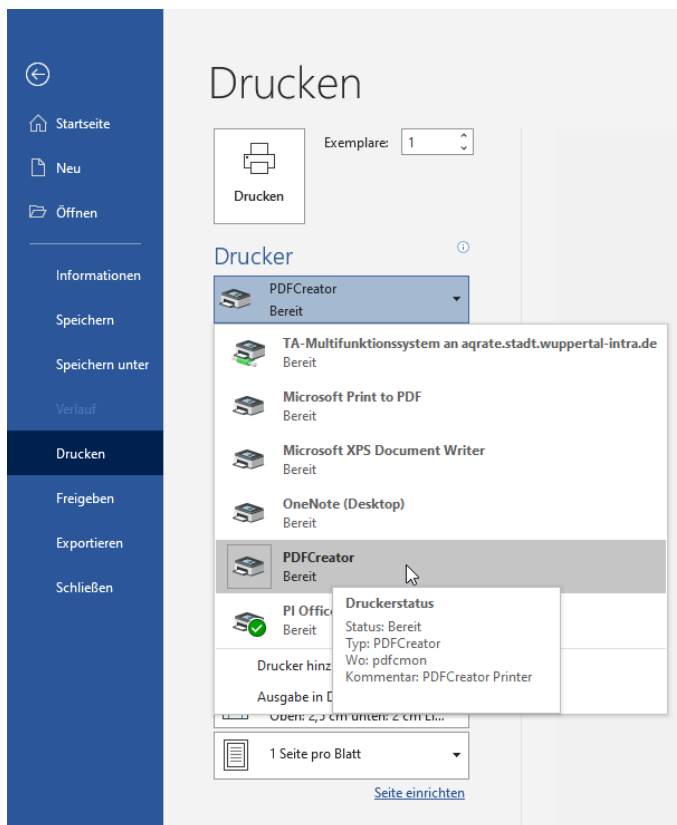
Startseite

Neu

Öffnen

Informationen

Speichern

Speichern unter

Verlauf

Drucken

Freigeben

Exportieren

Schließen

Drucken

Drucken

Exemplare: 1

Drucker

PDFCreator
Bereit

TA-Multifunktionssystem an aqrate.stadt.wuppertal-intra.de
Bereit

Microsoft Print to PDF
Bereit

Microsoft XPS Document Writer
Bereit

OneNote (Desktop)
Bereit

PDFCreator
Bereit

PI Offic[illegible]
Bereit

Druckerstatus
Status: Bereit
Typ: PDFCreator
Wo: pdfcmon
Kommentar: PDFCreator Printer

Drucker hinz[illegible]

Ausgabe in D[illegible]

Oben: 2,5 cm unten: 2 cm Li...

1 Seite pro Blatt

Seite einrichten